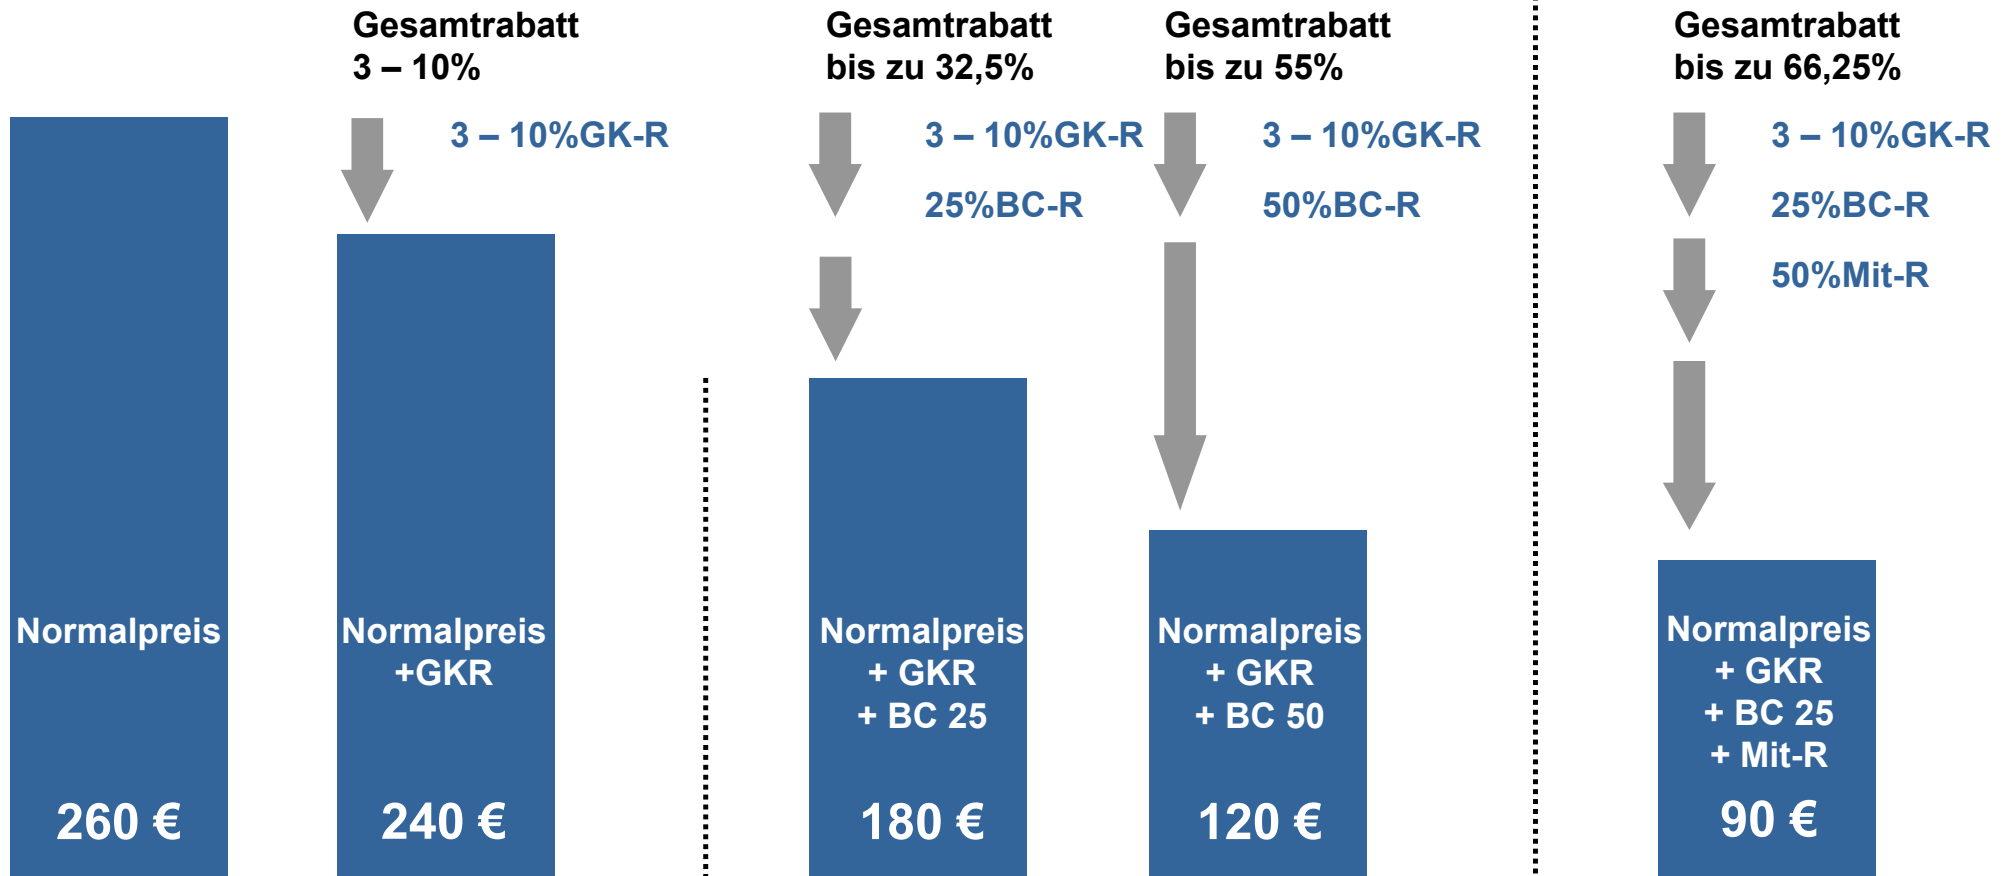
Gesamtrabatt 3 – 10%

Gesamtrabatt bis zu 32,5%

Gesamtrabatt bis zu 55%

Gesamtrabatt bis zu 66,25%

3 – 10%GK-R

3 – 10%GK-R

25%BC-R

3 – 10%GK-R

50%BC-R

3 – 10%GK-R

25%BC-R

50%Mit-R

Normalpreis

260 €

Normalpreis +GKR

240 €

Normalpreis + GKR + BC 25

180 €

Normalpreis + GKR + BC 50

120 €

Normalpreis + GKR + BC 25 + Mit-R

90 €